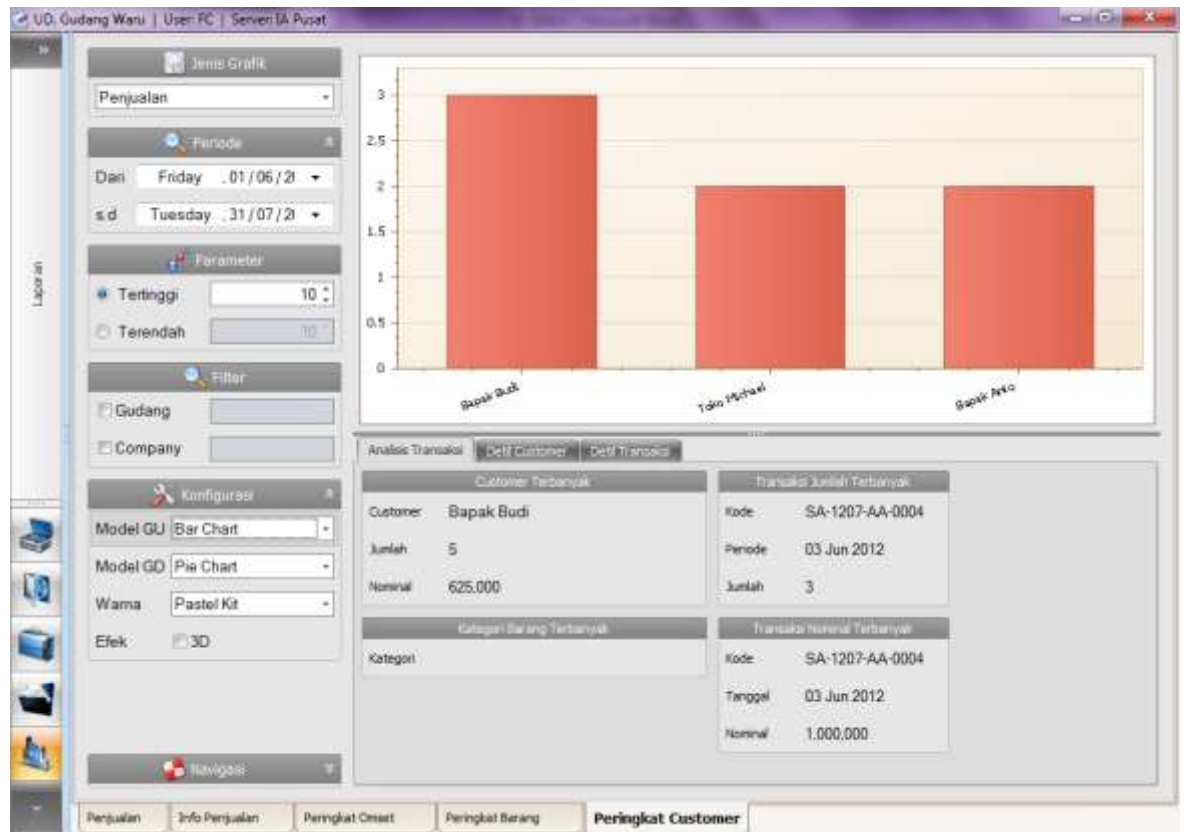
UD. Gudang Waru | User: FC | Server: IA Pusat

Laporan

Jenis Grafik
Penjualan

Periode
Dari Friday , 01/06/2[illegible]
s.d Tuesday , 31/07/2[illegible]

Parameter
Tertinggi 10
Terendah 10

Filter
Gudang
Company

Konfigurasi
Model GU Bar Chart
Model GD Pie Chart
Warna Pastel Kit
Efek 3D

Navigasi

3
2.5
2
1.5
1
0.5
0
Bapak Budi
Toko Michael
Bapak Anko

Analisis Transaksi | Detil Customer | Detil Transaksi

Customer Terbanyak
Customer Bapak Budi
Jumlah 5
Nominal 625.000

Transaksi Jumlah Terbanyak
Kode SA-1207-AA-0004
Periode 03 Jun 2012
Jumlah 3

Kategori Barang Terbanyak
Kategori

Transaksi Nominal Terbanyak
Kode SA-1207-AA-0004
Tanggal 03 Jun 2012
Nominal 1.000.000

Penjualan | Info Penjualan | Peringkat Omset | Peringkat Barang | Peringkat Customer